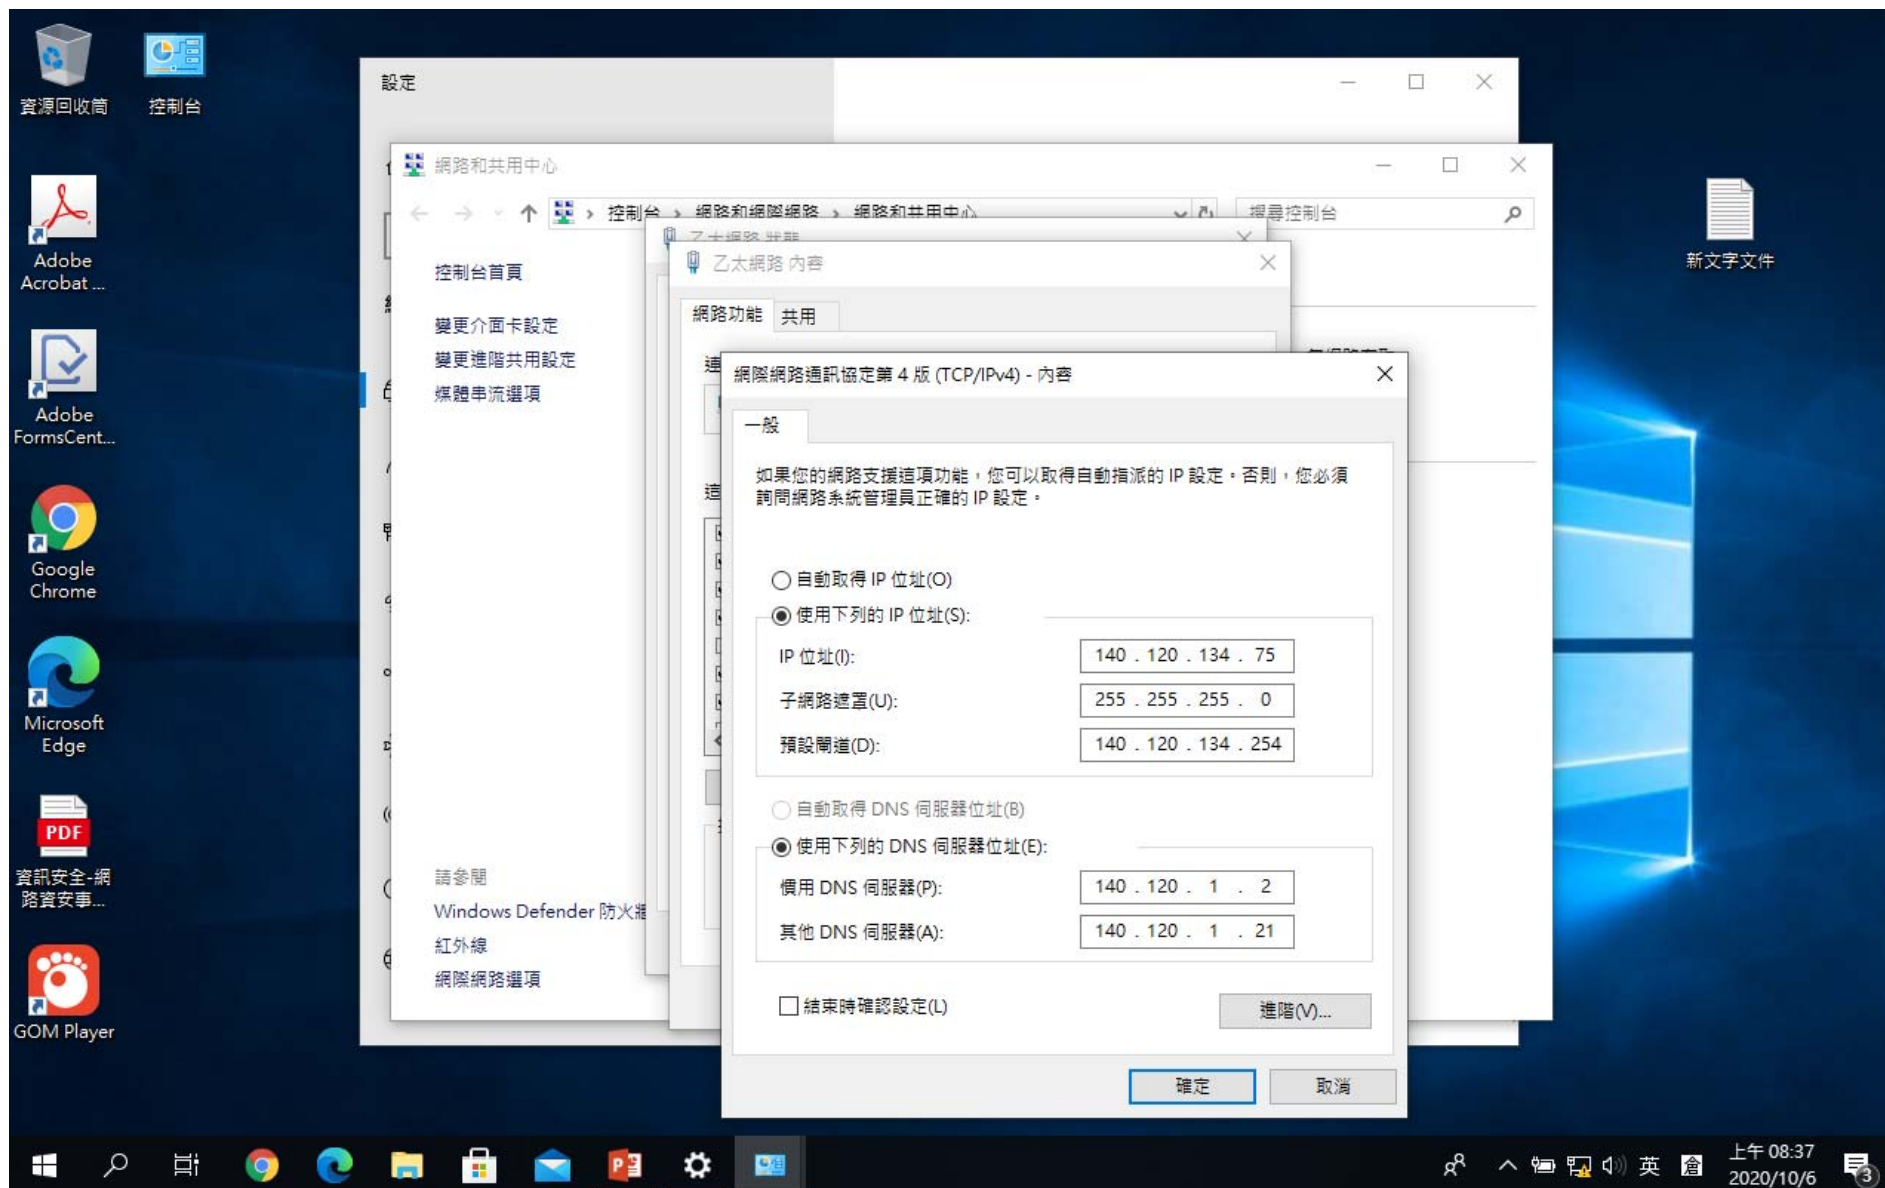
資源回收筒
控制台
Adobe Acrobat ...
Adobe FormsCent...
Google Chrome
Microsoft Edge
資訊安全-網路資安事...
GOM Player
新文字文件

設定

網路和共用中心
控制台 › 網路和網際網路 › 網路和共用中心
搜尋控制台

控制台首頁
變更介面卡設定
變更進階共用設定
媒體串流選項

請參閱
Windows Defender 防火牆
紅外線
網際網路選項

乙太網路 狀態
乙太網路 內容
網路功能 共用

網際網路通訊協定第 4 版 (TCP/IPv4) - 內容
一般
如果您的網路支援這項功能，您可以取得自動指派的 IP 設定。否則，您必須詢問網路系統管理員正確的 IP 設定。

自動取得 IP 位址(O)
使用下列的 IP 位址(S):
IP 位址(I): 140 . 120 . 134 . 75
子網路遮罩(U): 255 . 255 . 255 . 0
預設閘道(D): 140 . 120 . 134 . 254

自動取得 DNS 伺服器位址(B)
使用下列的 DNS 伺服器位址(E):
慣用 DNS 伺服器(P): 140 . 120 . 1 . 2
其他 DNS 伺服器(A): 140 . 120 . 1 . 21

結束時確認設定(L)
進階(V)...
確定
取消

英
上午 08:37
2020/10/6
3